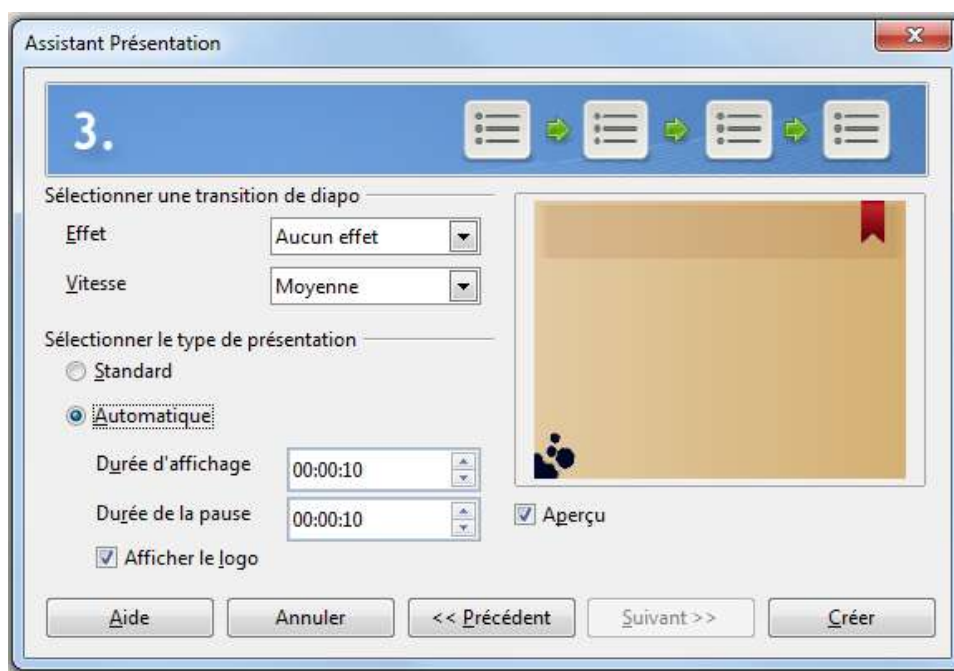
Assistant Présentation

3.

Sélectionner une transition de diapo

Effet Aucun effet

Vitesse Moyenne

Sélectionner le type de présentation

Standard

Automatique

Durée d'affichage 00:00:10

Durée de la pause 00:00:10

Afficher le logo

Aperçu

Aide

Annuler

<< Précédent

Suivant >>

Créer